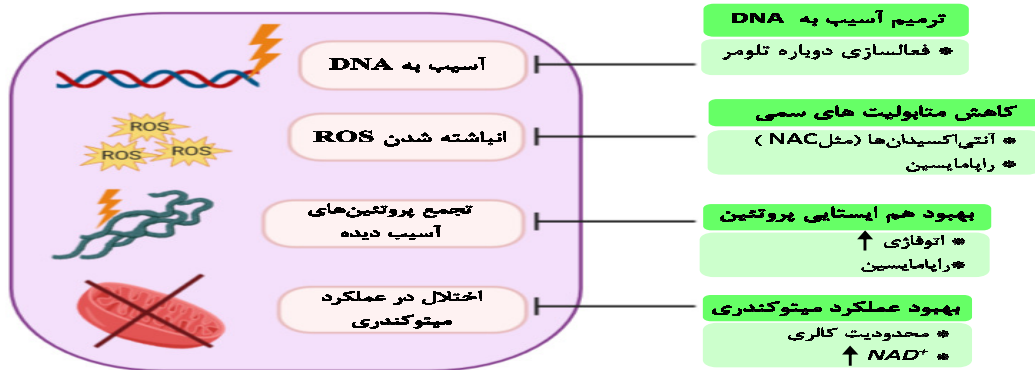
آسیب به DNA

ROS ROS ROS

انباشته شدن ROS

تجمع پروتئین‌های آسیب دیده

اختلال در عملکرد میتوکندری

ترمیم آسیب به DNA

* فعالسازی دوباره تلومر

کاهش متابولیت های سمی

* آنتی‌اکسیدان‌ها (مثل NAC)

* راپامایسین

بهبود هم ایستایی پروتئین

* اتوفاژی ↑

*راپامایسین

بهبود عملکرد میتوکندری

* محدودیت کالری

* $NAD^+$ ↑